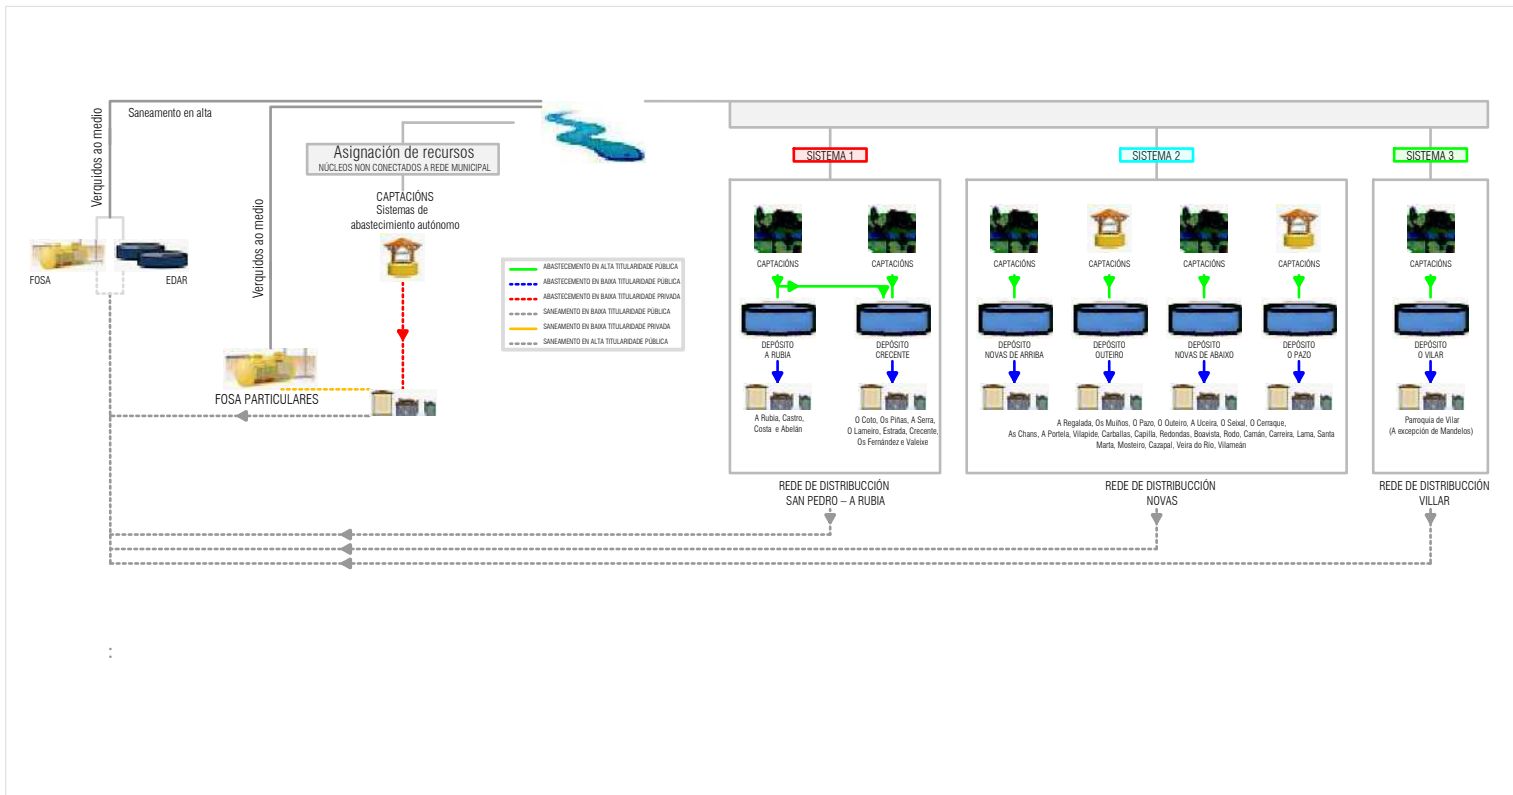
Saneamento en alta

Verquidos ao medio

FOSA

EDAR

Verquidos ao medio

Asignación de recursos
NÚCLEOS NON CONECTADOS A REDE MUNICIPAL

CAPTACIÓNS
Sistemas de
abastecimiento autónomo

ABASTECEMENTO EN ALTA TITULARIDADE PÚBLICA
ABASTECEMENTO EN BAIXA TITULARIDADE PÚBLICA
ABASTECEMENTO EN BAIXA TITULARIDADE PRIVADA
SANEAMENTO EN BAIXA TITULARIDADE PÚBLICA
SANEAMENTO EN BAIXA TITULARIDADE PRIVADA
SANEAMENTO EN ALTA TITULARIDADE PÚBLICA

FOSA PARTICULARES

SISTEMA 1

CAPTACIÓNS
CAPTACIÓNS

DEPÓSITO
A RUBIA

DEPÓSITO
CRECENTE

A Rubia, Castro,
Costa e Abelán

O Coto, Os Piñas, A Serra,
O Lameiro, Estrada, Crecente,
Os Fernández e Valeixe

REDE DE DISTRIBUCCIÓN
SAN PEDRO – A RUBIA

SISTEMA 2

CAPTACIÓNS
CAPTACIÓNS
CAPTACIÓNS
CAPTACIÓNS

DEPÓSITO
NOVAS DE ARRIBA

DEPÓSITO
OUTEIRO

DEPÓSITO
NOVAS DE ABAIXO

DEPÓSITO
O PAZO

A Regalada, Os Muiños, O Pazo, O Outeiro, A Uceira, O Seixal, O Cerraque,
As Chans, A Portela, Vilapide, Carballas, Capilla, Redondas, Boavista, Rodo, Camán, Carreira, Lama, Santa Marta, Mosteiro, Cazapal, Veira do Río, Vilameán

REDE DE DISTRIBUCCIÓN
NOVAS

SISTEMA 3

CAPTACIÓNS

DEPÓSITO
O VILAR

Parroquia de Vilar
(A excepción de Mandelos)

REDE DE DISTRIBUCCIÓN
VILLAR